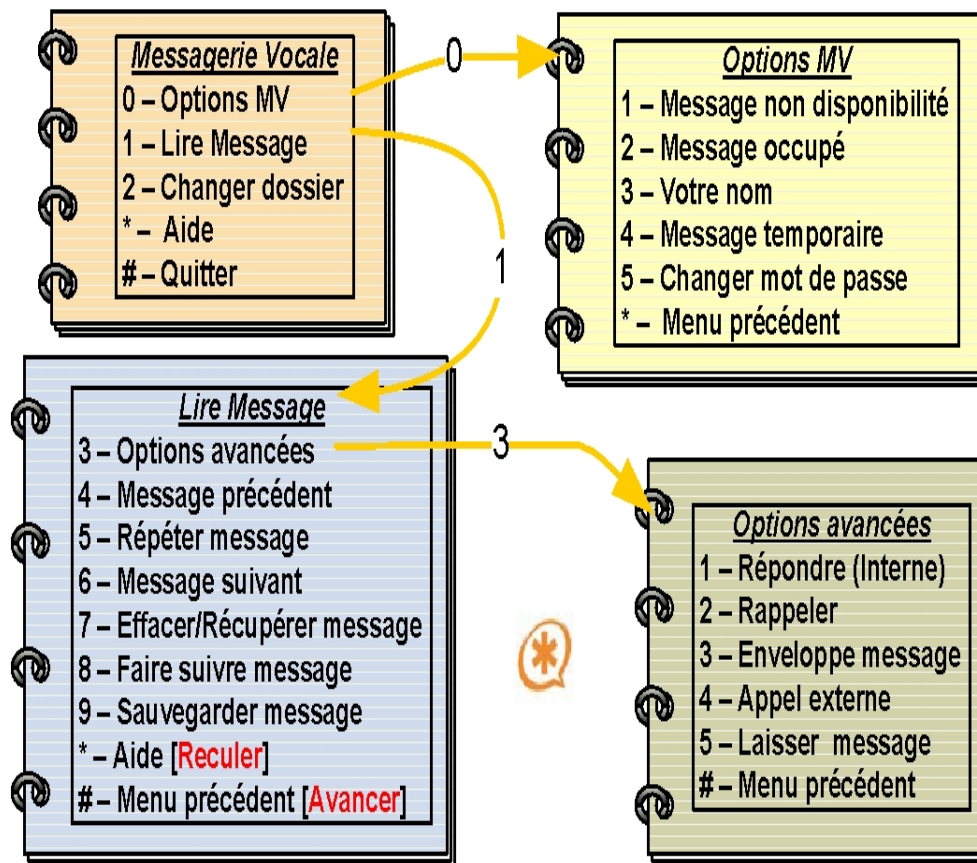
Messagerie Vocale
0 – Options MV
1 – Lire Message
2 – Changer dossier
* – Aide
# – Quitter

0

Options MV
1 – Message non disponibilité
2 – Message occupé
3 – Votre nom
4 – Message temporaire
5 – Changer mot de passe
* – Menu précédent

1

Lire Message
3 – Options avancées
4 – Message précédent
5 – Répéter message
6 – Message suivant
7 – Effacer/Récupérer message
8 – Faire suivre message
9 – Sauvegarder message
* – Aide [Reculer]
# – Menu précédent [Avancer]

3

Options avancées
1 – Répondre (Interne)
2 – Rappeler
3 – Enveloppe message
4 – Appel externe
5 – Laisser message
# – Menu précédent